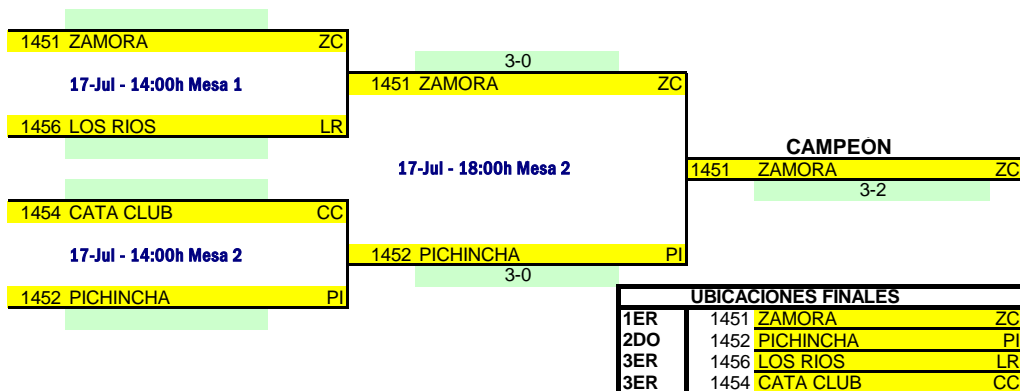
1451 ZAMORA ZC

17-Jul - 14:00h Mesa 1

1456 LOS RIOS LR

1454 CATA CLUB CC

17-Jul - 14:00h Mesa 2

1452 PICHINCHA PI

3-0

1451 ZAMORA ZC

17-Jul - 18:00h Mesa 2

1452 PICHINCHA PI

3-0

CAMPEON

1451 ZAMORA ZC

3-2

UBICACIONES FINALES

| | | | |
|---|---|---|---|
| 1ER | 1451 | ZAMORA | ZC |
| 2DO | 1452 | PICHINCHA | PI |
| 3ER | 1456 | LOS RIOS | LR |
| 3ER | 1454 | CATA CLUB | CC |